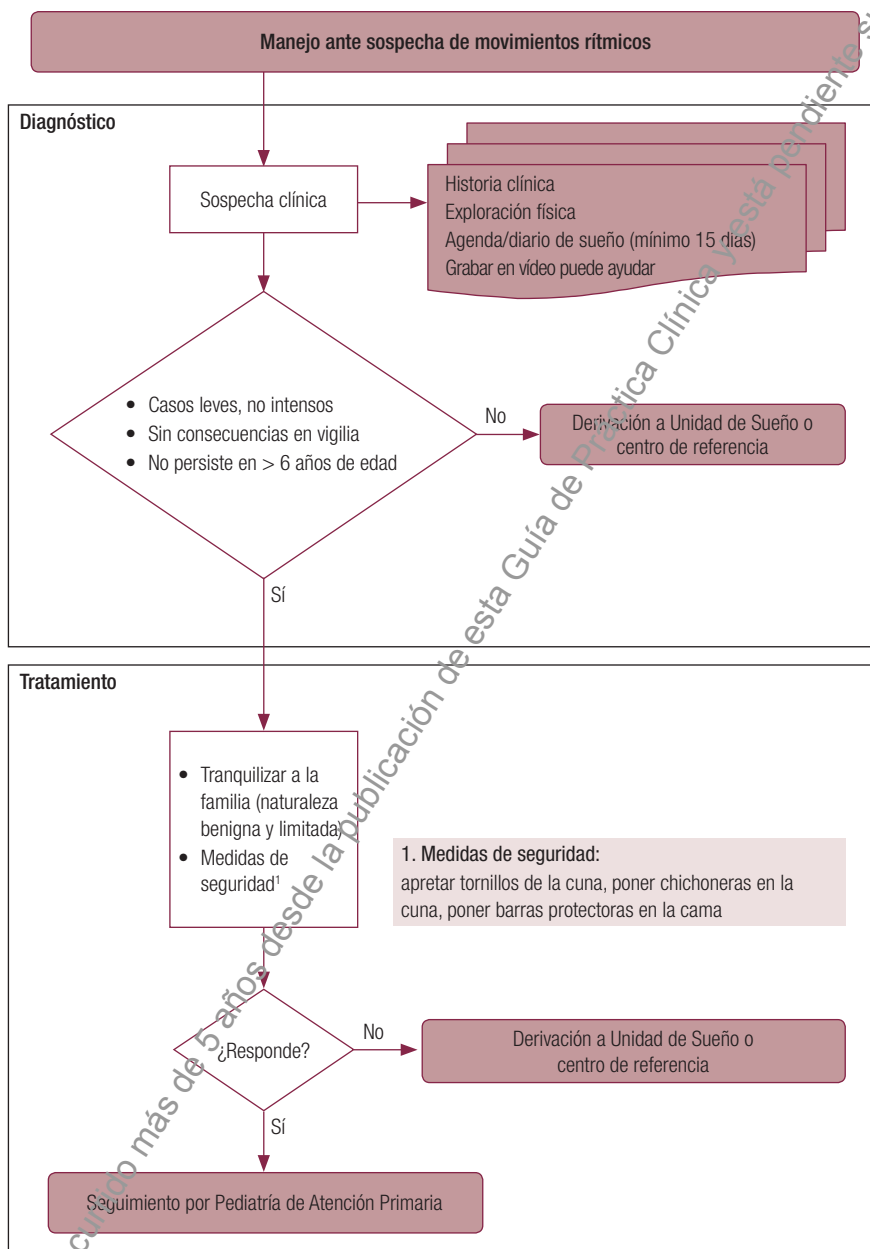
Manejo ante sospecha de movimientos rítmicos

Diagnóstico

Sospecha clínica

Historia clínica
Exploración física
Agenda/diario de sueño (mínimo 15 días)
Grabar en vídeo puede ayudar

• Casos leves, no intensos
• Sin consecuencias en vigilia
• No persiste en > 6 años de edad

No

Derivación a Unidad de Sueño o centro de referencia

Sí

Tratamiento

• Tranquilizar a la familia (naturaleza benigna y limitada)
• Medidas de seguridad¹

1. Medidas de seguridad:
apretar tornillos de la cuna, poner chichoneras en la cuna, poner barras protectoras en la cama

¿Responde?

No

Derivación a Unidad de Sueño o centro de referencia

Sí

Seguimiento por Pediatría de Atención Primaria

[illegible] cumplido más de 5 años desde la publicación de esta Guía de Práctica Clínica y está pendiente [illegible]